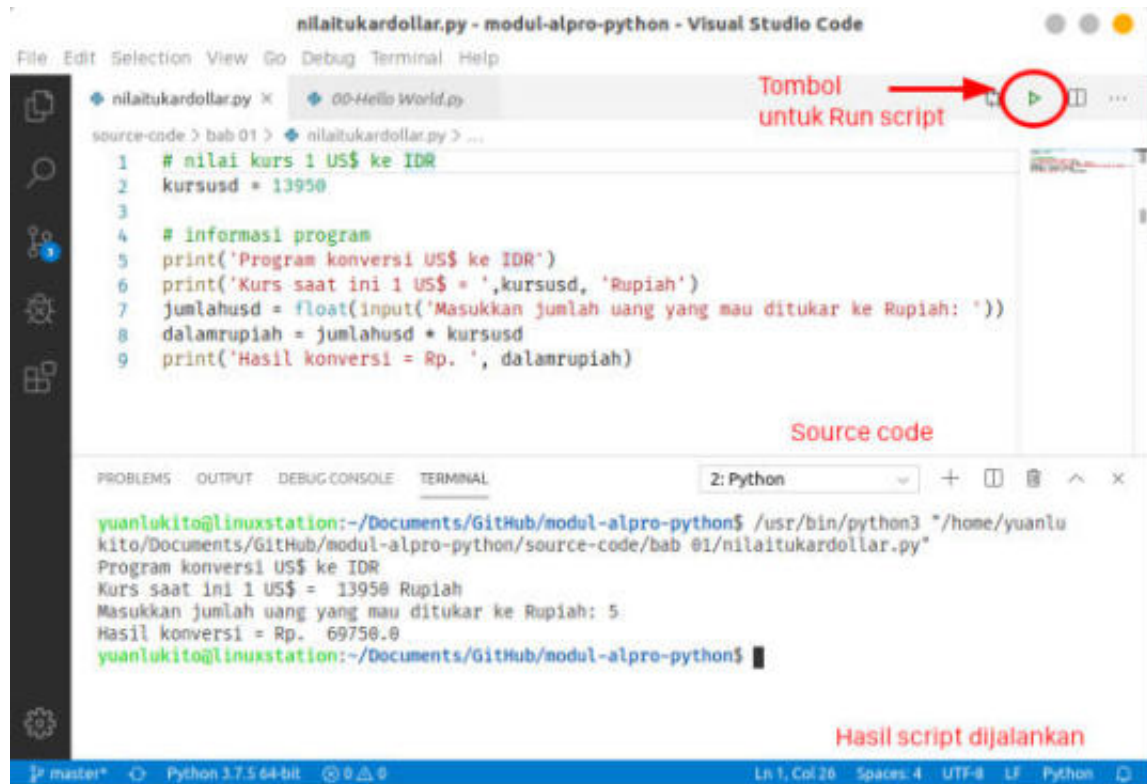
nilaitukardollar.py - modul-alpro-python - Visual Studio Code

File Edit Selection View Go Debug Terminal Help

nilaitukardollar.py × 00-Hello World.py

Tombol untuk Run script

source-code > bab 01 > nilaitukardollar.py > ...

1 # nilai kurs 1 US$ ke IDR
2 kursusd = 13950
3
4 # informasi program
5 print('Program konversi US$ ke IDR')
6 print('Kurs saat ini 1 US$ = ',kursusd, 'Rupiah')
7 jumlahusd = float(input('Masukkan jumlah uang yang mau ditukar ke Rupiah: '))
8 dalamrupiah = jumlahusd * kursusd
9 print('Hasil konversi = Rp. ', dalamrupiah)

Source code

PROBLEMS OUTPUT DEBUG CONSOLE TERMINAL 2: Python

yuanlukito@linuxstation:~/Documents/GitHub/modul-alpro-python$ /usr/bin/python3 "/home/yuanlukito/Documents/GitHub/modul-alpro-python/source-code/bab 01/nilaitukardollar.py"
Program konversi US$ ke IDR
Kurs saat ini 1 US$ = 13950 Rupiah
Masukkan jumlah uang yang mau ditukar ke Rupiah: 5
Hasil konversi = Rp. 69750.0
yuanlukito@linuxstation:~/Documents/GitHub/modul-alpro-python$

Hasil script dijalankan

master* Python 3.7.5 64-bit ⊗ 0 ⚠ 0 Ln 1, Col 26 Spaces: 4 UTF-8 LF Python